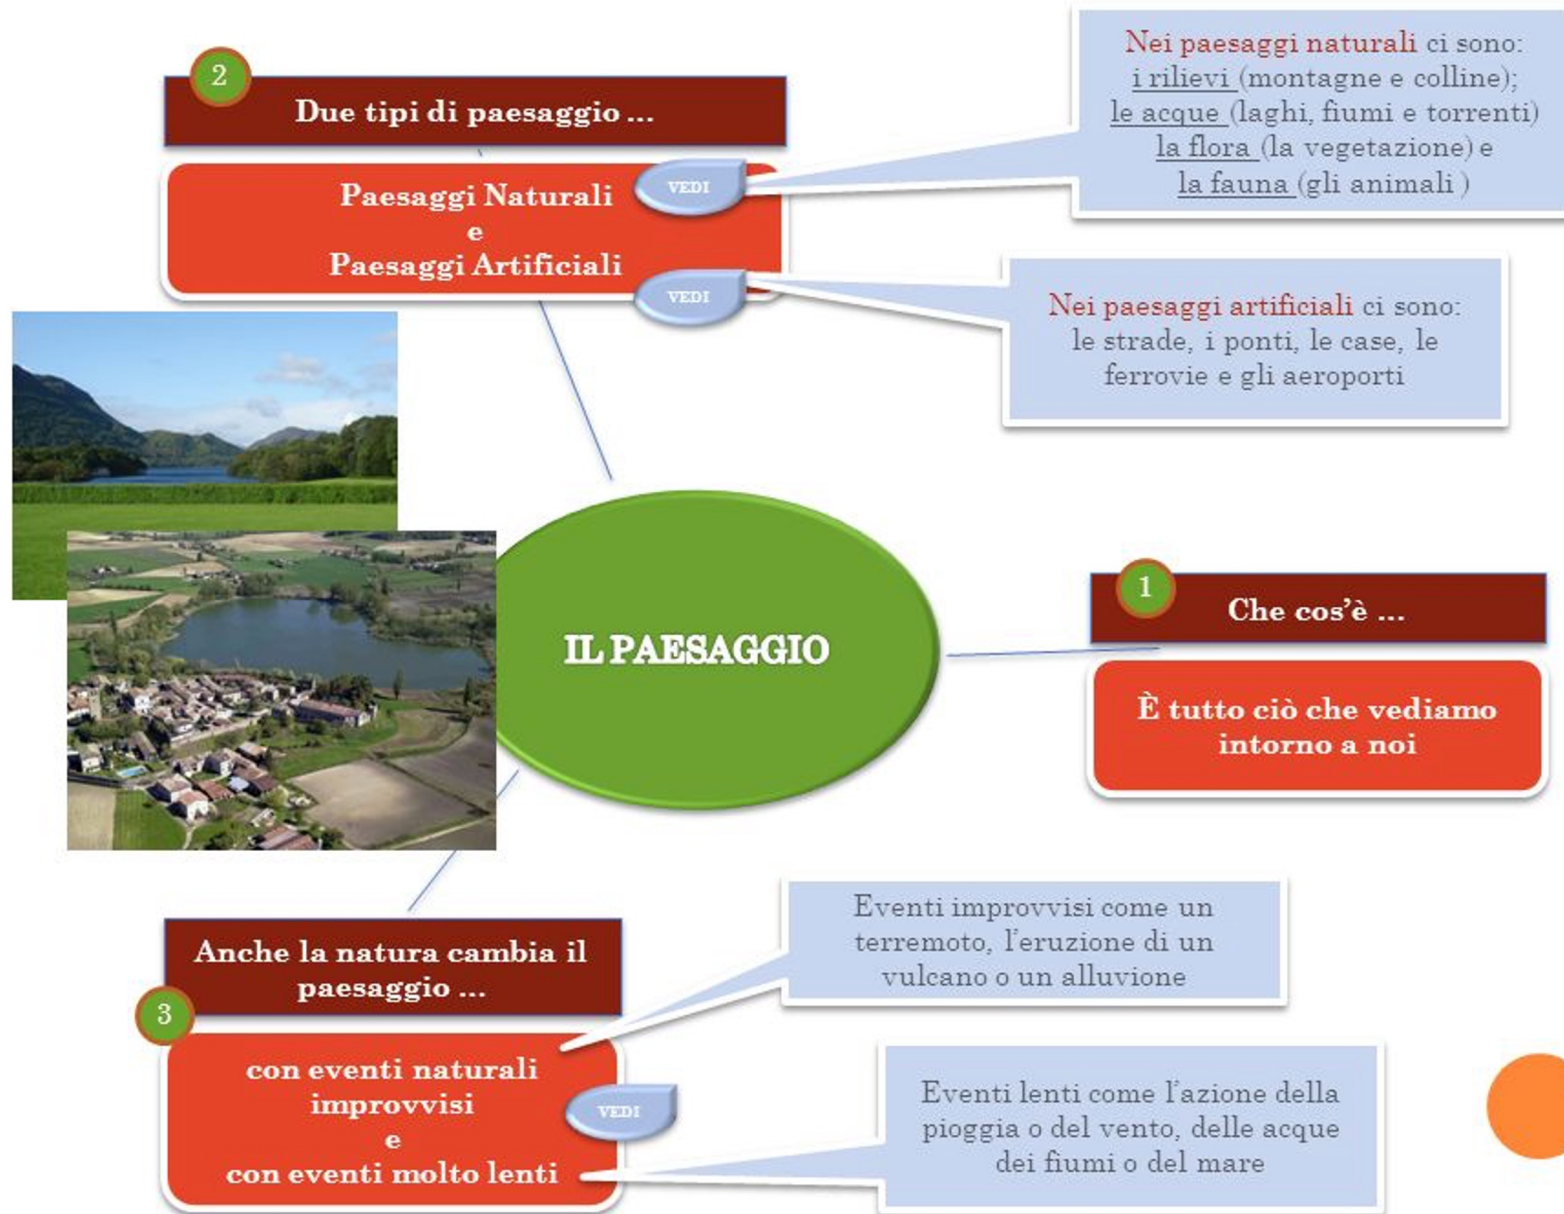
2

Due tipi di paesaggio ...

Paesaggi Naturali
e
Paesaggi Artificiali

VEDI

VEDI

Nei paesaggi naturali ci sono:
i rilievi (montagne e colline);
le acque (laghi, fiumi e torrenti)
la flora (la vegetazione) e
la fauna (gli animali )

Nei paesaggi artificiali ci sono:
le strade, i ponti, le case, le ferrovie e gli aeroporti

IL PAESAGGIO

1

Che cos'è ...

È tutto ciò che vediamo intorno a noi

Anche la natura cambia il paesaggio ...

3

con eventi naturali improvvisi
e
con eventi molto lenti

VEDI

Eventi improvvisi come un terremoto, l'eruzione di un vulcano o un alluvione

Eventi lenti come l'azione della pioggia o del vento, delle acque dei fiumi o del mare